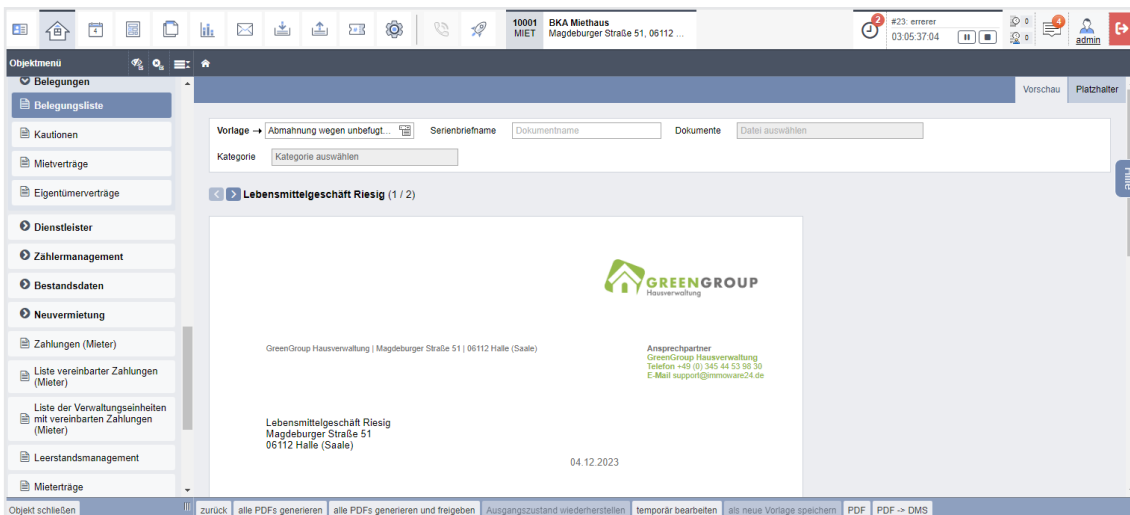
10001 MIET
BKA Miethaus
Magdeburger Straße 51, 06112 ...

2
#23: errerer
03:05:37:04

0
0
4
admin

Objektmenü

Belegungen
Belegungsliste
Kautionen
Mietverträge
Eigentümerverträge
Dienstleister
Zählermanagement
Bestandsdaten
Neuvermietung
Zahlungen (Mieter)
Liste vereinbarter Zahlungen (Mieter)
Liste der Verwaltungseinheiten mit vereinbarten Zahlungen (Mieter)
Leerstandsmanagement
Mieterträge

Vorschau
Platzhalter

Vorlage → Abmahnung wegen unbefugt...
Serienbriefname Dokumentname
Dokumente Datei auswählen
Kategorie Kategorie auswählen

Hilfe

Lebensmittelgeschäft Riesig (1 / 2)

GREENGROUP
Hausverwaltung

GreenGroup Hausverwaltung | Magdeburger Straße 51 | 06112 Halle (Saale)

Ansprechpartner
GreenGroup Hausverwaltung
Telefon +49 (0) 345 44 53 98 30
E-Mail support@immoware24.de

Lebensmittelgeschäft Riesig
Magdeburger Straße 51
06112 Halle (Saale)

04.12.2023

Objekt schließen
zurück
alle PDFs generieren
alle PDFs generieren und freigeben
Ausgangszustand wiederherstellen
temporär bearbeiten
als neue Vorlage speichern
PDF
PDF -> DMS